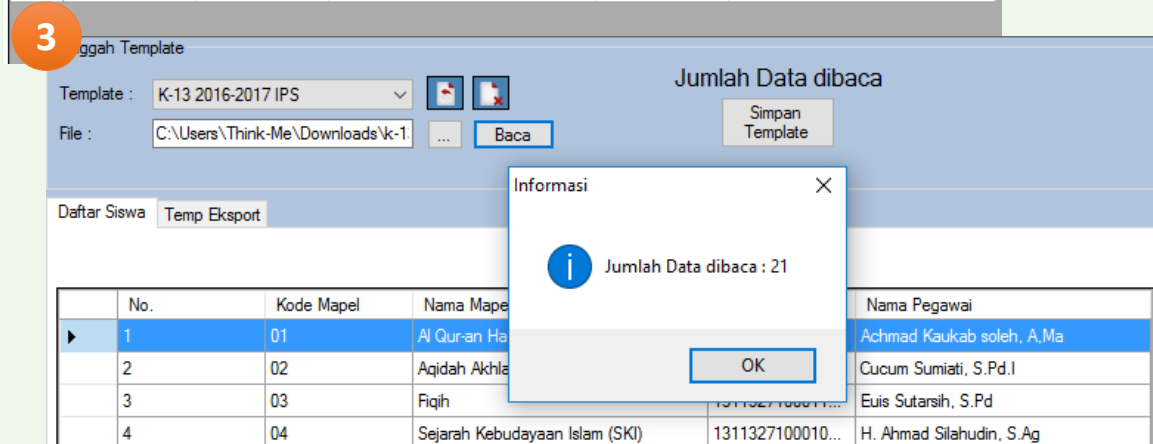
3

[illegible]ggah Template

Template : K-13 2016-2017 IPS

File : C:\Users\Think-Me\Downloads\k-1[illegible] ... Baca

Jumlah Data dibaca

Simpan Template

Daftar Siswa | Temp Eksport

Informasi

Jumlah Data dibaca : 21

OK

| | No. | Kode Mapel | Nama Mape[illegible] | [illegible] | Nama Pegawai |
|---|---|---|---|---|---|
| ▶ | 1 | 01 | Al Qur-an Ha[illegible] | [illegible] | Achmad Kaukab soleh, A,Ma |
| | 2 | 02 | Aqidah Akhla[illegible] | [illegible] | Cucum Sumiati, S.Pd.I |
| | 3 | 03 | Fiqih | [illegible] | Euis Sutarsih, S.Pd |
| | 4 | 04 | Sejarah Kebudayaan Islam (SKI) | 1311327100010... | H. Ahmad Silahudin, S.Ag |